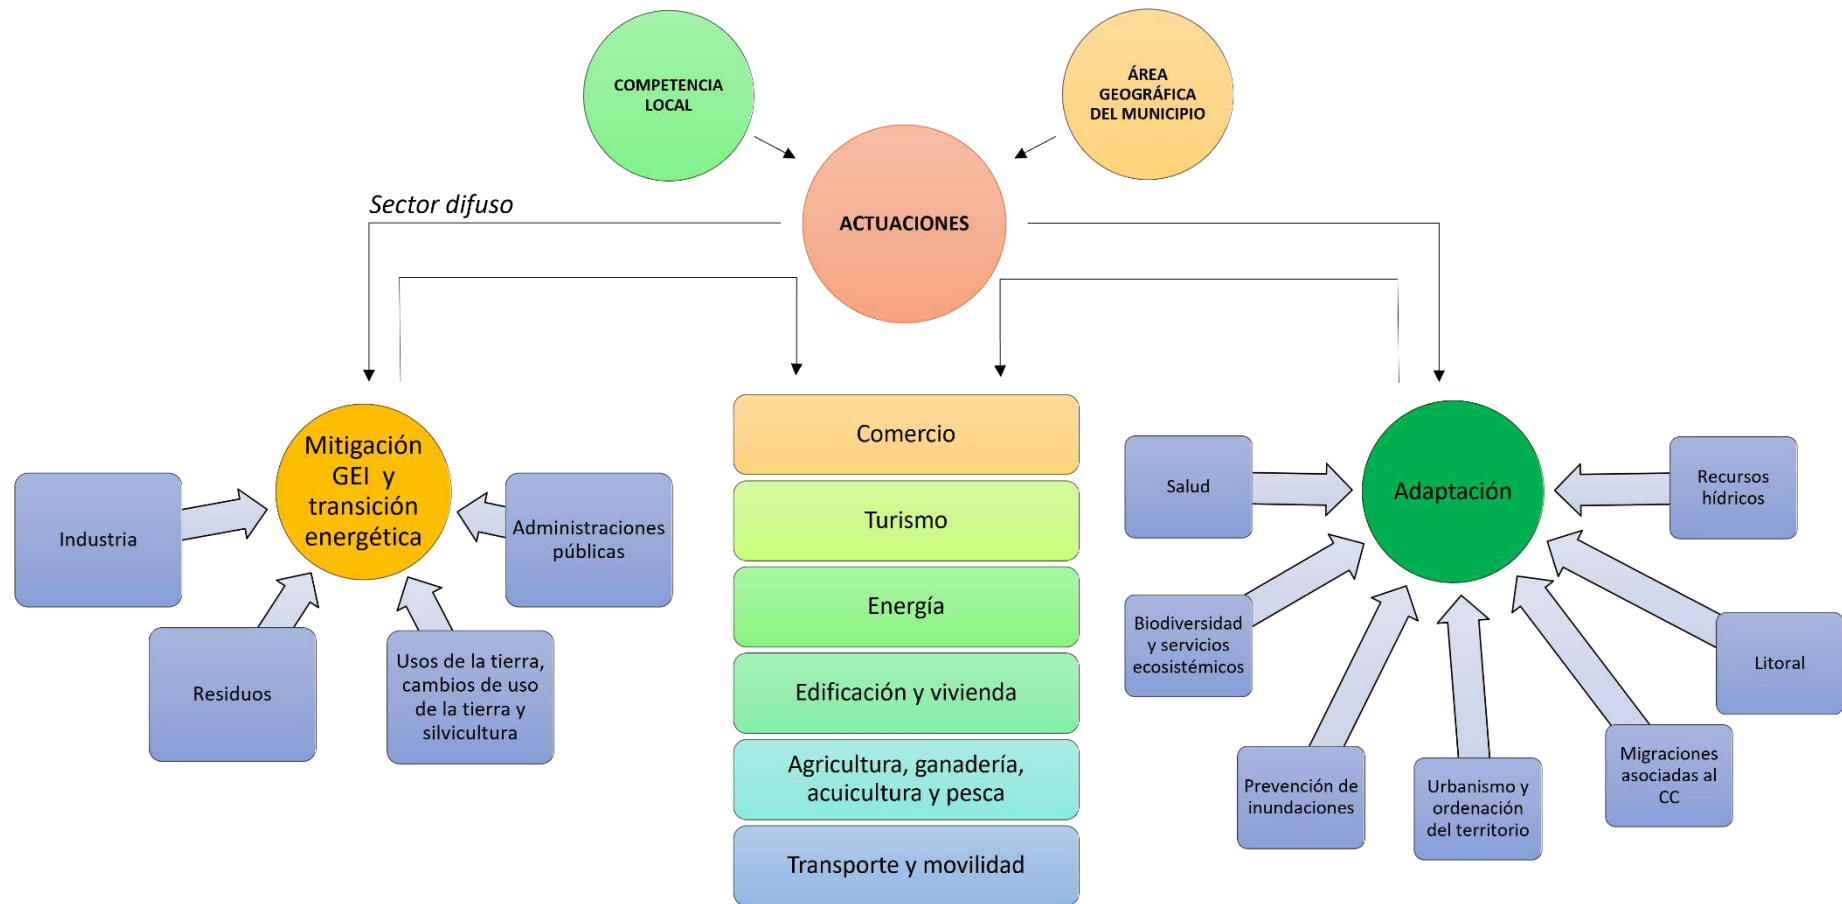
COMPETENCIA LOCAL

ÁREA GEOGRÁFICA DEL MUNICIPIO

ACTUACIONES

Sector difuso

Mitigación GEI y transición energética

Industria

Administraciones públicas

Residuos

Usos de la tierra, cambios de uso de la tierra y silvicultura

Comercio

Turismo

Energía

Edificación y vivienda

Agricultura, ganadería, acuicultura y pesca

Transporte y movilidad

Adaptación

Salud

Recursos hídricos

Biodiversidad y servicios ecosistémicos

Litoral

Prevención de inundaciones

Urbanismo y ordenación del territorio

Migraciones asociadas al CC